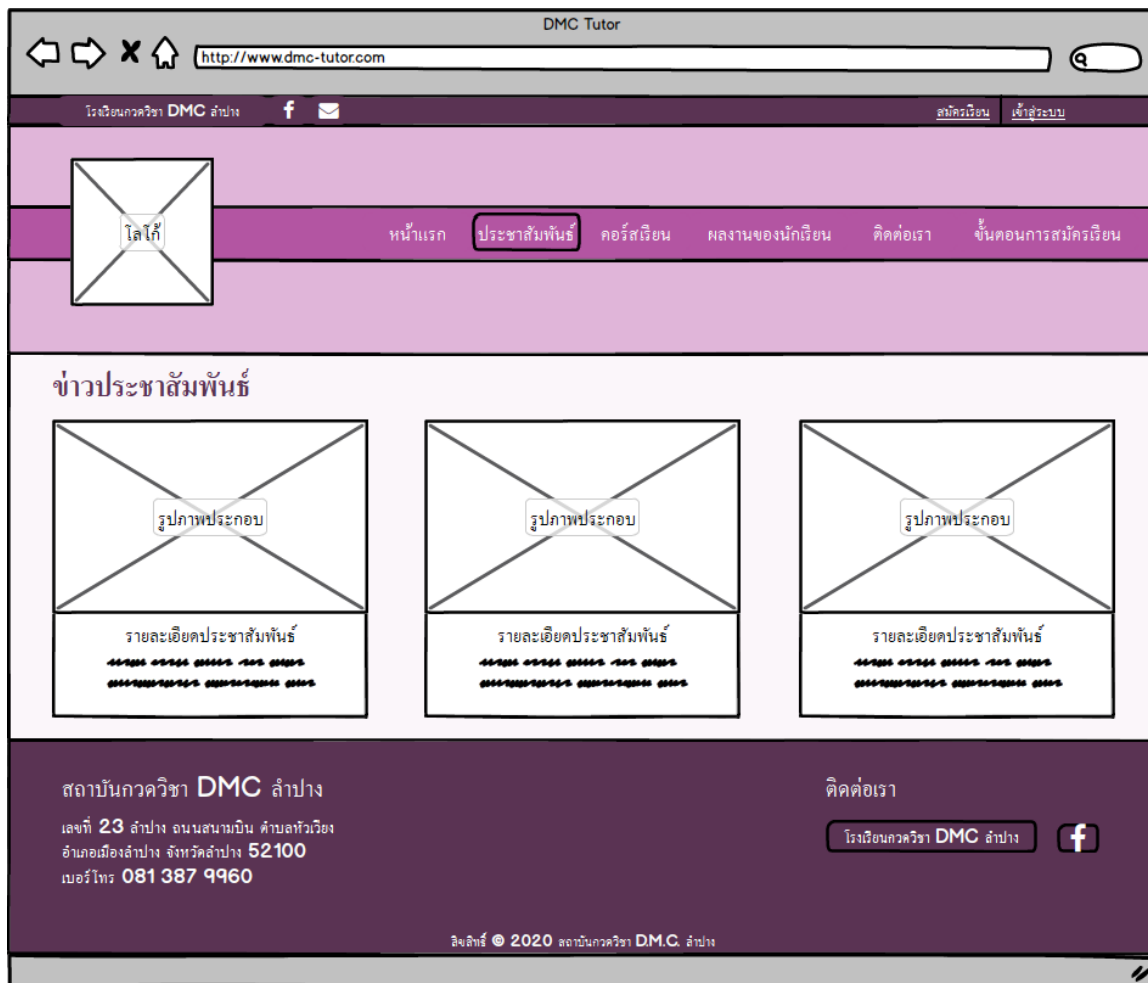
DMC Tutor

http://www.dmc-tutor.com

โรงเรียนกวดวิชา DMC ลำปาง

สมัครเรียน เข้าสู่ระบบ

โลโก้

หน้าแรก ประชาสัมพันธ์ คอร์สเรียน ผลงานของนักเรียน ติดต่อเรา ขั้นตอนการสมัครเรียน

ข่าวประชาสัมพันธ์

รูปภาพประกอบ

รายละเอียดประชาสัมพันธ์

รูปภาพประกอบ

รายละเอียดประชาสัมพันธ์

รูปภาพประกอบ

รายละเอียดประชาสัมพันธ์

สถาบันกวดวิชา DMC ลำปาง

เลขที่ 23 ลำปาง ถนนสนามบิน ตำบลหัวเวียง อำเภอเมืองลำปาง จังหวัดลำปาง 52100 เบอร์โทร 081 387 9960

ติดต่อเรา

โรงเรียนกวดวิชา DMC ลำปาง

ลิขสิทธิ์ © 2020 สถาบันกวดวิชา D.M.C. ลำปาง